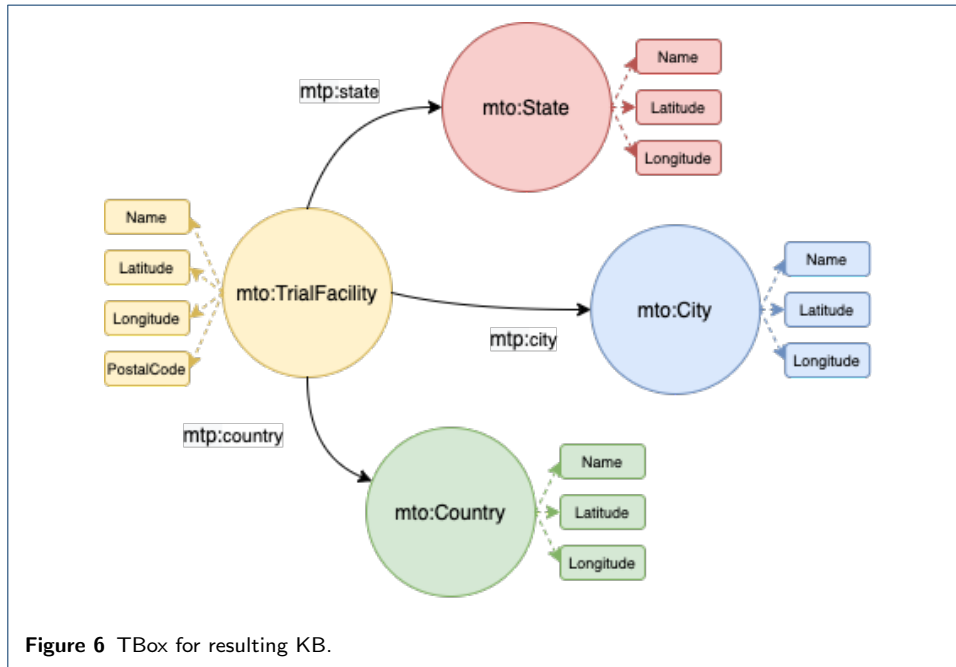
mtp:state

mto:State

Name

Latitude

Longitude

Name

Latitude

Longitude

PostalCode

mto:TrialFacility

mto:City

Name

Latitude

Longitude

mtp:city

mtp:country

mto:Country

Name

Latitude

Longitude

**Figure 6** TBox for resulting KB.